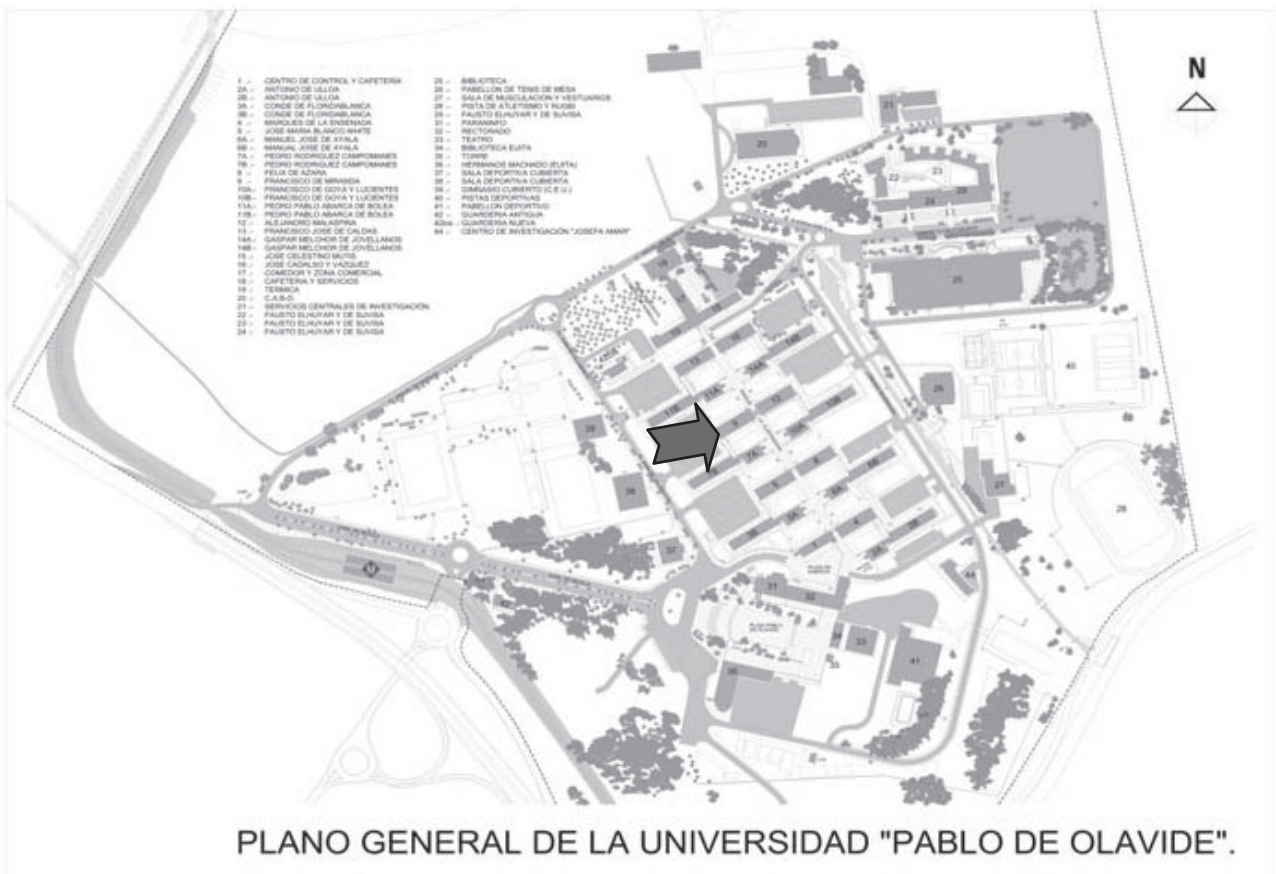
N

1.- CENTRO DE CONTROL Y CAFETERIA
2A.- ANTONIO DE ULLOA
2B.- ANTONIO DE ULLOA
3A.- CONDE DE FLORIDABLANCA
3B.- CONDE DE FLORIDABLANCA
4.- MARQUES DE LA ENSENADA
5.- JOSE MARIA BLANCO WHITE
6A.- MANUEL JOSE DE AYALA
6B.- MANUAL JOSE DE AYALA
7A.- PEDRO RODRIGUEZ CAMPOMANES
7B.- PEDRO RODRIGUEZ CAMPOMANES
8.- FELIX DE AZARA
9.- FRANCISCO DE MIRANDA
10A.- FRANCISCO DE GOYA Y LUCIENTES
10B.- FRANCISCO DE GOYA Y LUCIENTES
11A.- PEDRO PABLO ABARCA DE BOLEA
11B.- PEDRO PABLO ABARCA DE BOLEA
12.- ALEJANDRO MALASPINA
13.- FRANCISCO JOSE DE CALDAS
14A.- GASPAR MELCHOR DE JOVELLANOS
14B.- GASPAR MELCHOR DE JOVELLANOS
15.- JOSE CELESTINO MUTIS
16.- JOSE CADALSO Y VAZQUEZ
17.- COMEDOR Y ZONA COMERCIAL
18.- CAFETERIA Y SERVICIOS
19.- TERMICA
20.- C.A.B.D.
21.- SERVICIOS CENTRALES DE INVESTIGACION
22.- FAUSTO ELHUYAR Y DE SUVISA
23.- FAUSTO ELHUYAR Y DE SUVISA
24.- FAUSTO ELHUYAR Y DE SUVISA

25.- BIBLIOTECA
26.- PABELLON DE TENIS DE MESA
27.- SALA DE MUSCULACION Y VESTUARIOS
28.- PISTA DE ATLETISMO Y RUGBI
29.- FAUSTO ELHUYAR Y DE SUVISA
31.- PARANINFO
32.- RECTORADO
33.- TEATRO
34.- BIBLIOTECA EUITA
35.- TORRE
36.- HERMANOS MACHADO (EUITA)
37.- SALA DEPORTIVA CUBIERTA
38.- SALA DEPORTIVA CUBIERTA
39.- GIMNASIO CUBIERTO (C.E.U.)
40.- PISTAS DEPORTIVAS
41.- PABELLON DEPORTIVO
42.- GUARDERIA ANTIGUA
42bis.- GUARDERIA NUEVA
44.- CENTRO DE INVESTIGACIÓN "JOSEFA AMAR"

20 21 22 23 29 24 25 40 26 27 28 18 17 19 16 15 13 14A 14B 11B 11A 12 10B 9 10A 7B 8 7A 6B 6A 5 4 3B 3A 2B 2A 1 39 38 37 31 32 33 34 35 36 41 44

PLANO GENERAL DE LA UNIVERSIDAD "PABLO DE OLAVIDE".